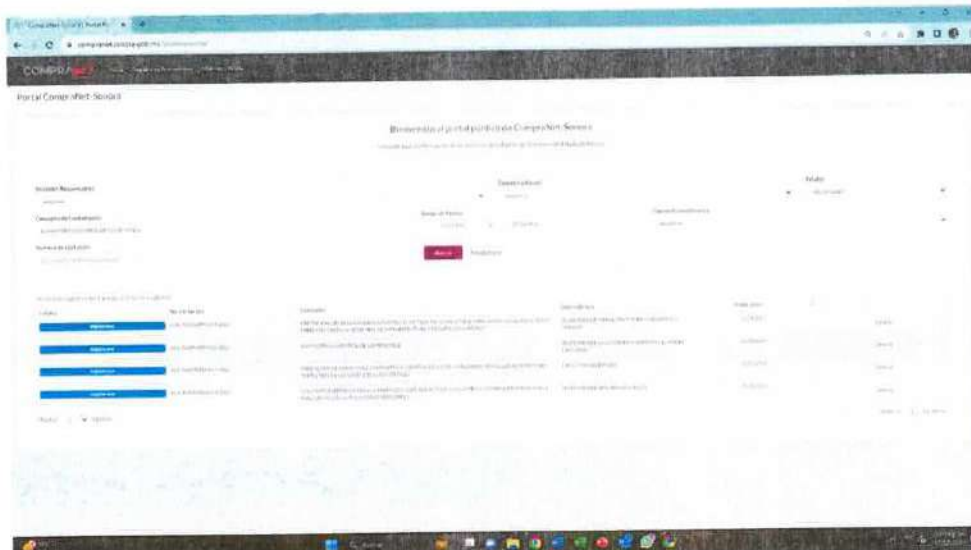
Portal CompraNet-Sonora

Bienvenido al portal público de CompraNet-Sonora

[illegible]

Unidad Responsable
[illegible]

Tipo de contratación
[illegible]

Estado
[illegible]

Concepto del contrato
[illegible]

Rango de fechas
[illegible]

Tipo de procedimiento
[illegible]

Número de licitación
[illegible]

Buscar

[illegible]

| Estado | No. de licitación | Concepto | Dependencia | Fecha | |
|---|---|---|---|---|---|
| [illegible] | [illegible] | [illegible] | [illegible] | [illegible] | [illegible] |
| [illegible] | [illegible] | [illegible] | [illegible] | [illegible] | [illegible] |
| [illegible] | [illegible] | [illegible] | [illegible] | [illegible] | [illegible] |
| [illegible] | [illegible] | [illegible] | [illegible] | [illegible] | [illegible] |

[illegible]